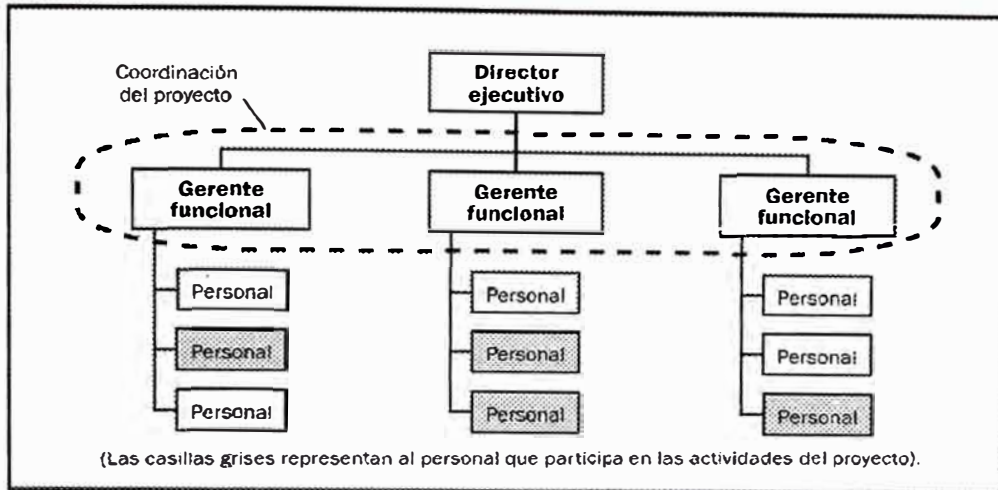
Coordinación del proyecto

Director ejecutivo

Gerente funcional

Gerente funcional

Gerente funcional

Personal

Personal

Personal

Personal

Personal

Personal

Personal

Personal

Personal

(Las casillas grises representan al personal que participa en las actividades del proyecto).